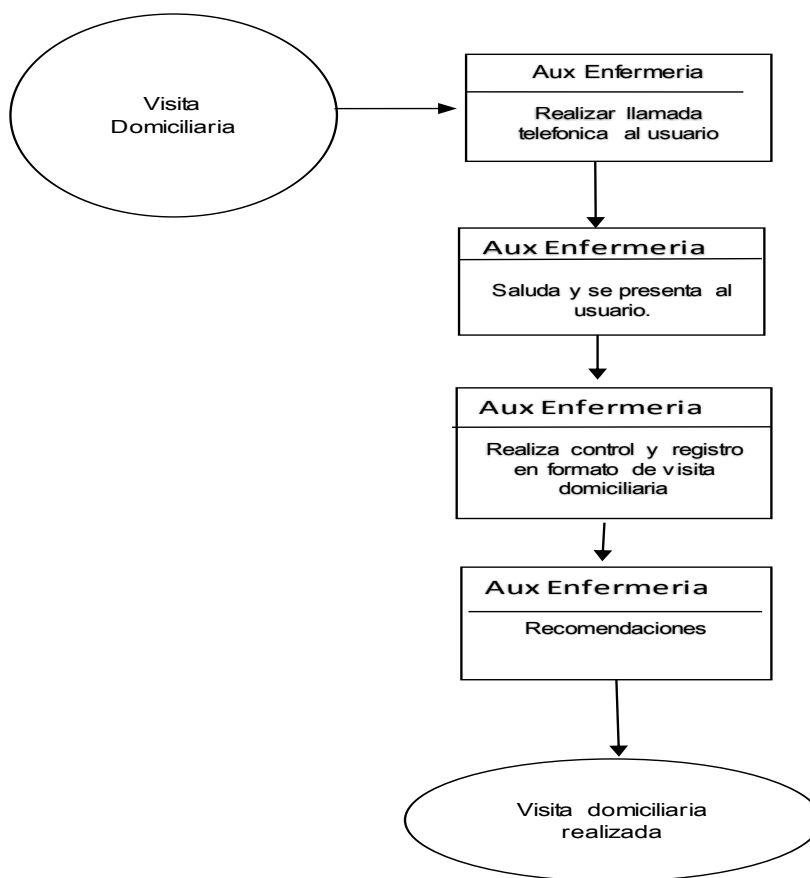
Visita Domiciliaria

Aux Enfermeria

Realizar llamada telefonica al usuario

Aux Enfermeria

Saluda y se presenta al usuario.

Aux Enfermeria

Realiza control y registro en formato de visita domiciliaria

Aux Enfermeria

Recomendaciones

Visita domiciliaria realizada